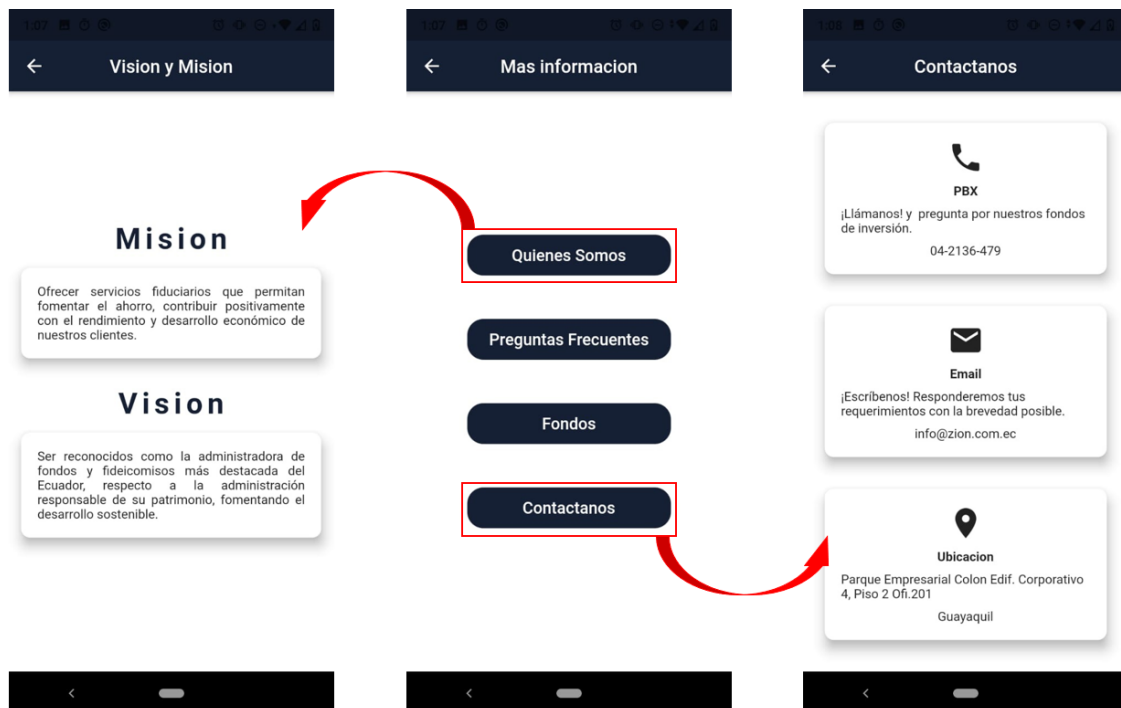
1:07

Vision y Mision

Mision

Ofrecer servicios fiduciarios que permitan fomentar el ahorro, contribuir positivamente con el rendimiento y desarrollo económico de nuestros clientes.

Vision

Ser reconocidos como la administradora de fondos y fideicomisos más destacada del Ecuador, respecto a la administración responsable de su patrimonio, fomentando el desarrollo sostenible.

1:07

Mas informacion

Quienes Somos

Preguntas Frecuentes

Fondos

Contactanos

1:08

Contactanos

PBX

¡Llámanos! y pregunta por nuestros fondos de inversión.

04-2136-479

Email

¡Escríbenos! Responderemos tus requerimientos con la brevedad posible.

info@zion.com.ec

Ubicacion

Parque Empresarial Colon Edif. Corporativo 4, Piso 2 Ofi.201

Guayaquil